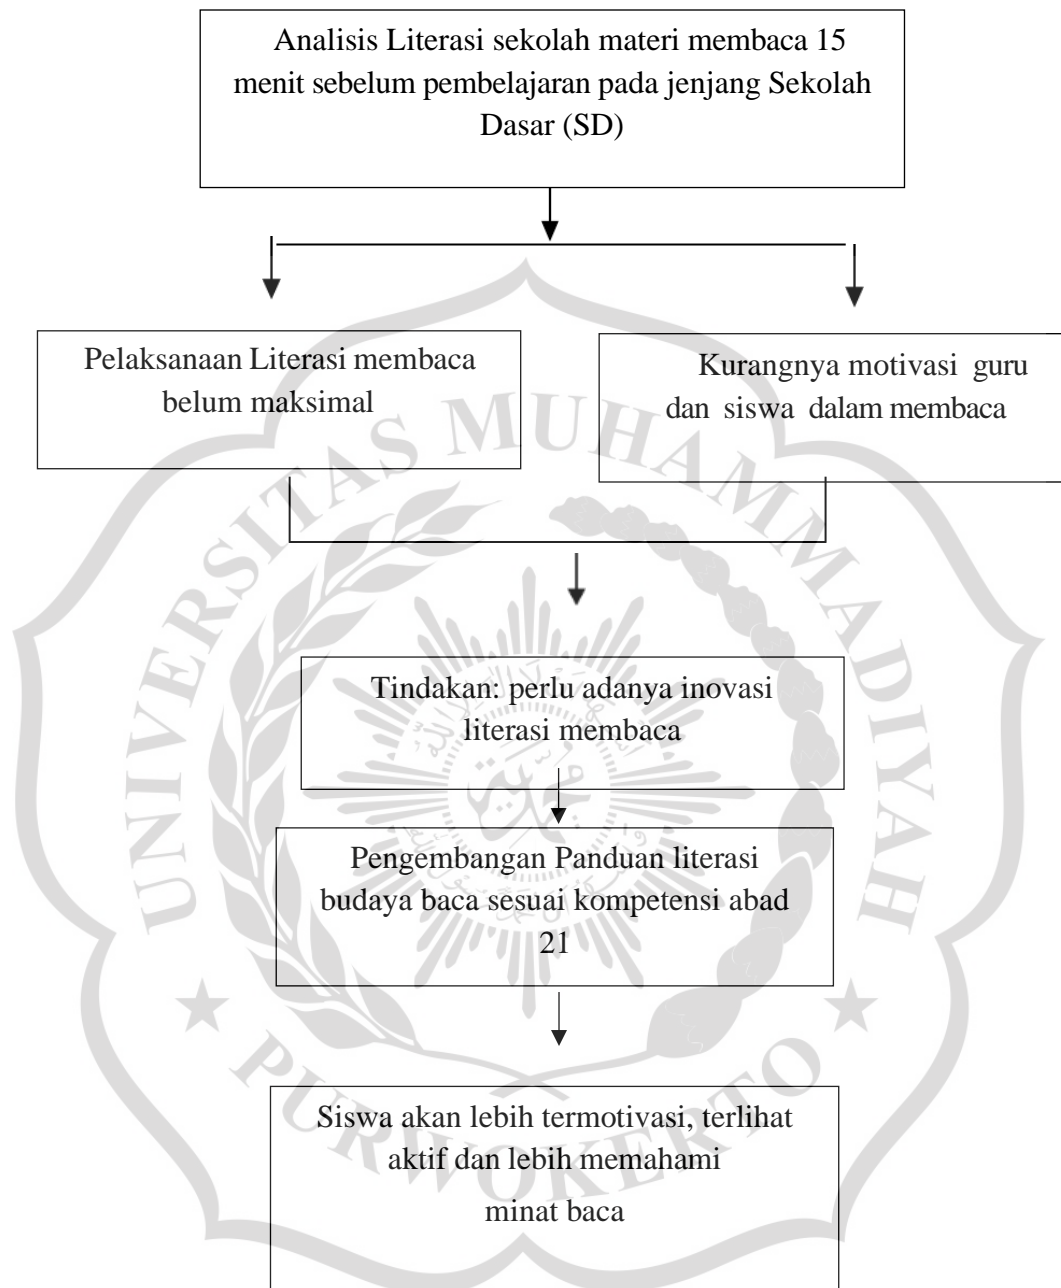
Analisis Literasi sekolah materi membaca 15 menit sebelum pembelajaran pada jenjang Sekolah Dasar (SD)

Pelaksanaan Literasi membaca belum maksimal

Kurangnya motivasi guru dan siswa dalam membaca

Tindakan: perlu adanya inovasi literasi membaca

Pengembangan Panduan literasi budaya baca sesuai kompetensi abad 21

Siswa akan lebih termotivasi, terlihat aktif dan lebih memahami minat baca

UNIVERSITAS MUHAMMADIYAH PURWOKERTO